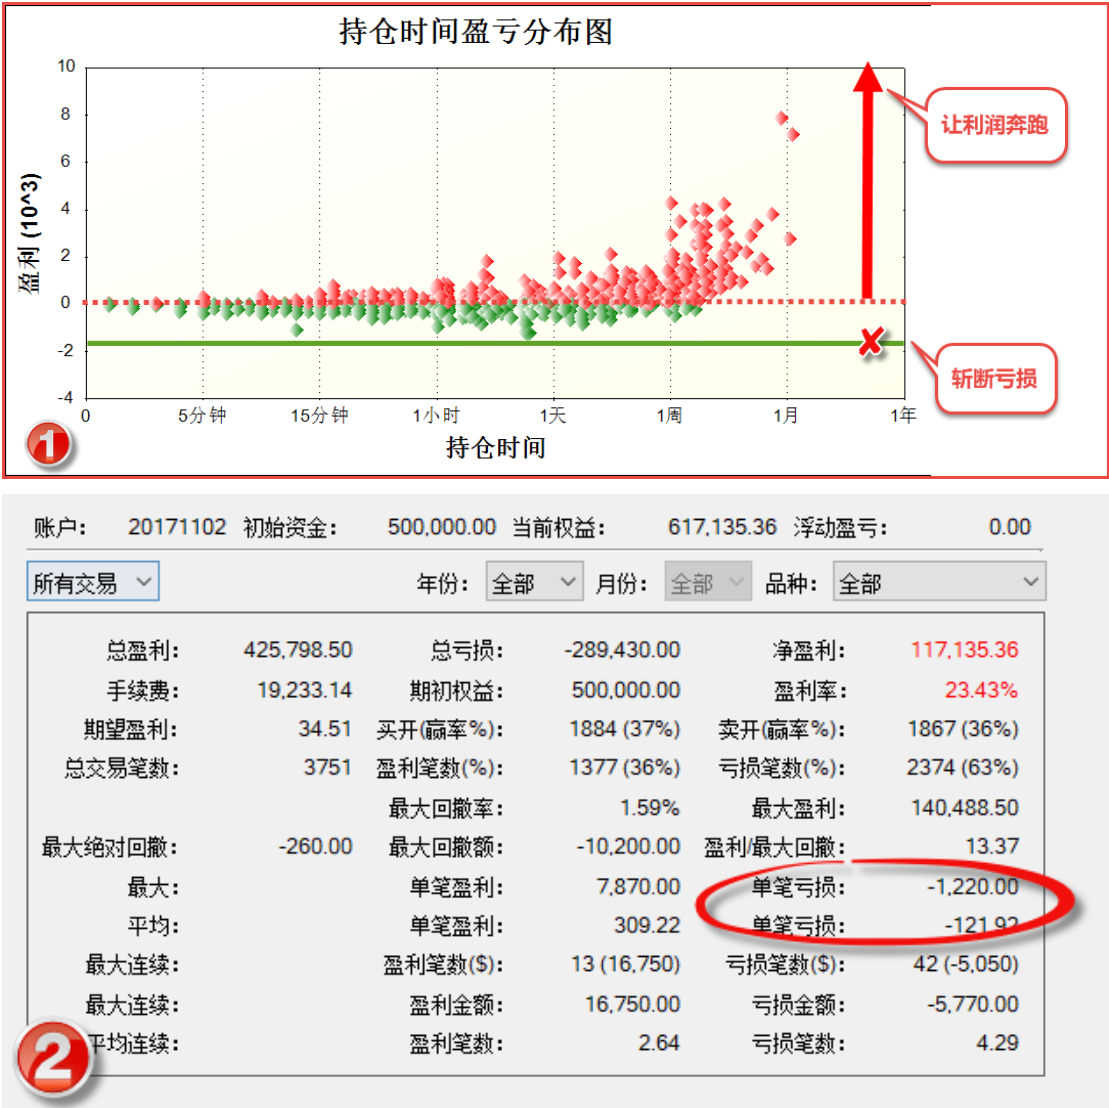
持仓时间盈亏分布图

10
8
6
4
2
0
-2
-4

盈利 (10^3)

0 5分钟 15分钟 1小时 1天 1周 1月 1年

持仓时间

让利润奔跑

斩断亏损

1

账户： 20171102 初始资金： 500,000.00 当前权益： 617,135.36 浮动盈亏： 0.00

所有交易 年份： 全部 月份： 全部 品种： 全部

| | | | | | |
|---|---|---|---|---|---|
| 总盈利： | 425,798.50 | 总亏损： | -289,430.00 | 净盈利： | 117,135.36 |
| 手续费： | 19,233.14 | 期初权益： | 500,000.00 | 盈利率： | 23.43% |
| 期望盈利： | 34.51 | 买开(赢率%)： | 1884 (37%) | 卖开(赢率%)： | 1867 (36%) |
| 总交易笔数： | 3751 | 盈利笔数(%)： | 1377 (36%) | 亏损笔数(%)： | 2374 (63%) |
| | | 最大回撤率： | 1.59% | 最大盈利： | 140,488.50 |
| 最大绝对回撤： | -260.00 | 最大回撤额： | -10,200.00 | 盈利/最大回撤： | 13.37 |
| 最大： | | 单笔盈利： | 7,870.00 | 单笔亏损： | -1,220.00 |
| 平均： | | 单笔盈利： | 309.22 | 单笔亏损： | -121.92 |
| 最大连续： | | 盈利笔数($)： | 13 (16,750) | 亏损笔数($)： | 42 (-5,050) |
| 最大连续： | | 盈利金额： | 16,750.00 | 亏损金额： | -5,770.00 |
| 平均连续： | | 盈利笔数： | 2.64 | 亏损笔数： | 4.29 |

2